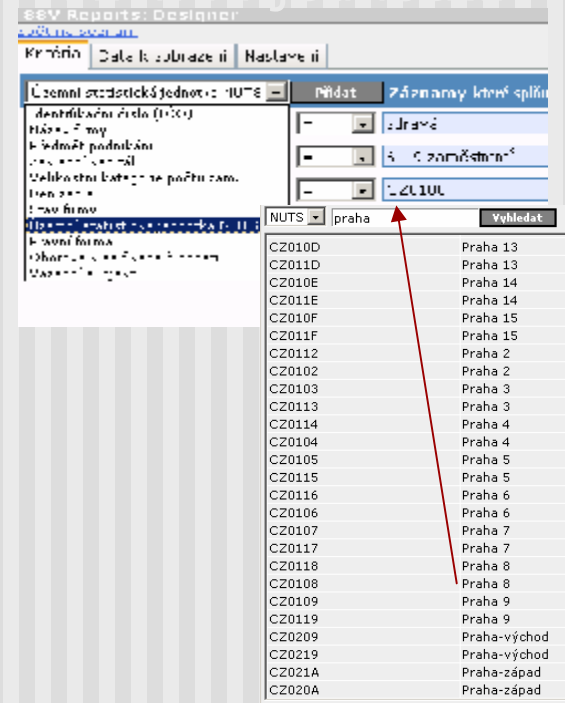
SSV Reports: Designer

Kritéria | Data k zobrazení | Nastavení

Územní statistická jednotka NUTS | Přidat | Záznamy, které splňu

Identifikační číslo (IČO)
Název firmy
Předmět podnikání
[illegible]
Velikostní kategorie počtu zam.
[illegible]
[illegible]
Územní statistická jednotka (NUTS)
Právní forma
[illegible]
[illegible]

= | zdravé
= | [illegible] zaměstnanců
= | CZ0100

NUTS | praha | Vyhledat

| | |
|---|---|
| CZ010D | Praha 13 |
| CZ011D | Praha 13 |
| CZ010E | Praha 14 |
| CZ011E | Praha 14 |
| CZ010F | Praha 15 |
| CZ011F | Praha 15 |
| CZ0112 | Praha 2 |
| CZ0102 | Praha 2 |
| CZ0103 | Praha 3 |
| CZ0113 | Praha 3 |
| CZ0114 | Praha 4 |
| CZ0104 | Praha 4 |
| CZ0105 | Praha 5 |
| CZ0115 | Praha 5 |
| CZ0116 | Praha 6 |
| CZ0106 | Praha 6 |
| CZ0107 | Praha 7 |
| CZ0117 | Praha 7 |
| CZ0118 | Praha 8 |
| CZ0108 | Praha 8 |
| CZ0109 | Praha 9 |
| CZ0119 | Praha 9 |
| CZ0209 | Praha-východ |
| CZ0219 | Praha-východ |
| CZ021A | Praha-západ |
| CZ020A | Praha-západ |